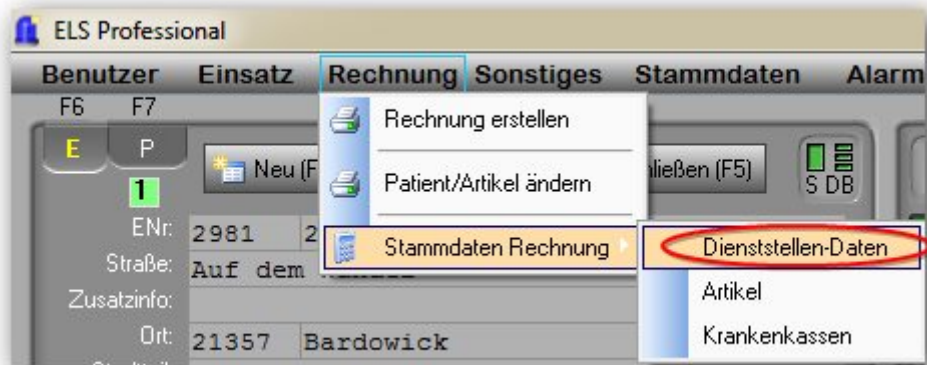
ELS Professional

Benutzer Einsatz Rechnung Sonstiges Stammdaten Alarm

F6 F7

E P

1

Neu (F

ließen (F5)

S DB

Rechnung erstellen

Patient/Artikel ändern

Stammdaten Rechnung

Dienststellen-Daten

Artikel

Krankenkassen

ENr: 2981 2

Straße: Auf dem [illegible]

Zusatzinfo:

Ort: 21357 Bardowick